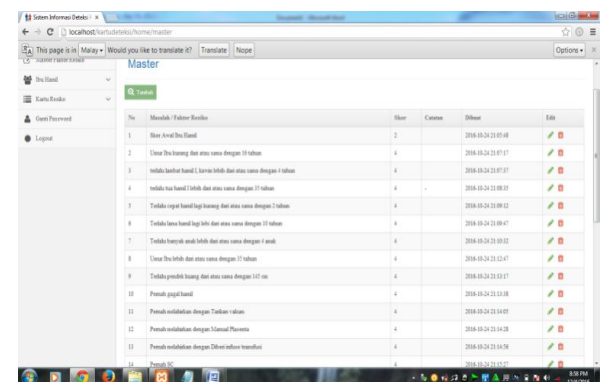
Sistem Informasi Deteksi | ×

localhost/kartudeteksi/home/master

This page is in Malay ▾ Would you like to translate it? Translate Nope Options ▾

Submit Faktor Resiko

Master

Ibu Hamil

Kartu Resiko

Ganti Password

Logout

Tambah

| No | Masalah / Faktor Resiko | Skor | Catatan | Dibuat | Edit |
|---|---|---|---|---|---|
| 1 | Skor Awal Ibu Hamil | 2 | | 2016-10-24 21:05:48 | |
| 2 | Umur Ibu kurang dari atau sama dengan 16 tahun | 4 | | 2016-10-24 21:07:17 | |
| 3 | terlalu lambat hamil I, kawin lebih dari atau sama dengan 4 tahun | 4 | | 2016-10-24 21:07:57 | |
| 4 | terlalu tua hamil I lebih dari atau sama dengan 35 tahun | 4 | - | 2016-10-24 21:08:35 | |
| 5 | Terlalu cepat hamil lagi kurang dari atau sama dengan 2 tahun | 4 | | 2016-10-24 21:09:12 | |
| 6 | Terlalu lama hamil lagi lebi dari atau sama dengan 10 tahun | 4 | | 2016-10-24 21:09:47 | |
| 7 | Terlalu banyak anak lebih dari atau sama dengan 4 anak | 4 | | 2016-10-24 21:10:32 | |
| 8 | Umur Ibu lebih dari atau sama dengan 35 tahun | 4 | | 2016-10-24 21:12:47 | |
| 9 | Terlalu pendek kurang dari atau sama dengan 145 cm | 4 | | 2016-10-24 21:13:17 | |
| 10 | Pernah gagal hamil | 4 | | 2016-10-24 21:13:38 | |
| 11 | Pernah melahirkan dengan Tarikan vakum | 4 | | 2016-10-24 21:14:05 | |
| 12 | Pernah melahirkan dengan Manual Plasenta | 4 | | 2016-10-24 21:14:28 | |
| 13 | Pernah melahirkan dengan Diberi infuse transfusi | 4 | | 2016-10-24 21:14:58 | |
| 14 | Pernah SC | 4 | | 2016-10-24 21:15:27 | |

8:58 PM